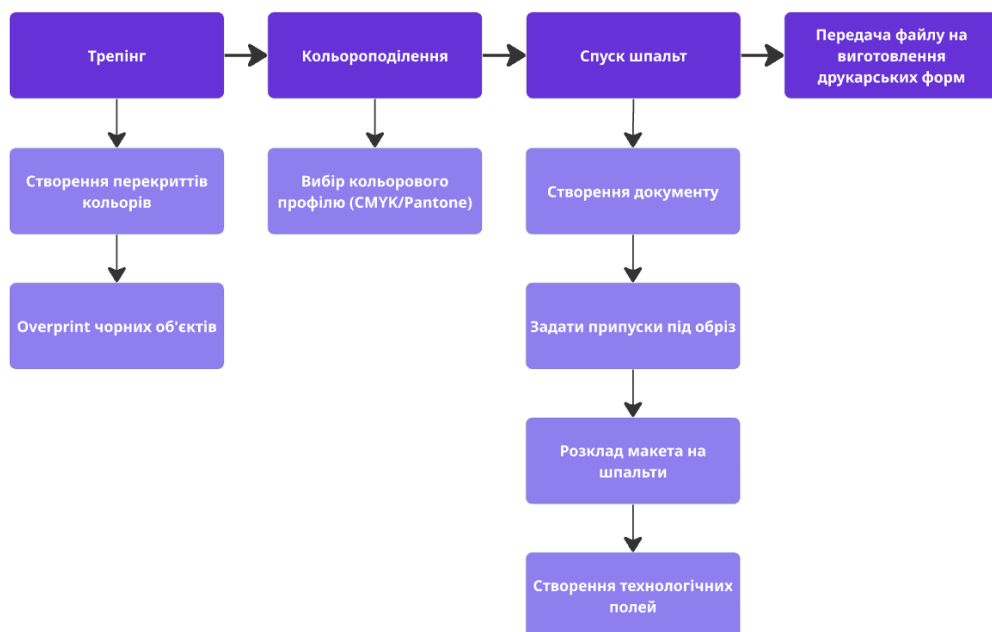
Трепінг

Кольороподілення

Спуск шпальт

Передача файлу на виготовлення друкарських форм

Створення перекриттів кольорів

Overprint чорних об'єктів

Вибір кольорового профілю (CMYK/Pantone)

Створення документу

Задати припуски під обріз

Розклад макета на шпальти

Створення технологічних полей